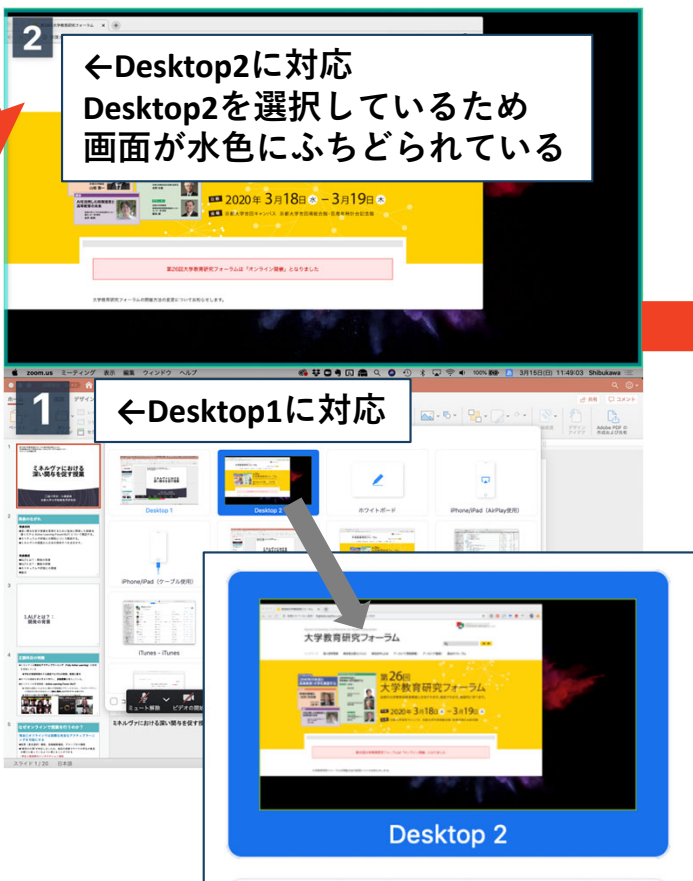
2

←Desktop2に対応
Desktop2を選択しているため
画面が水色にふちどられている

2020年 3月18日 水 – 3月19日 木

第26回大学教育研究フォーラムは「オンライン開催」となりました

zoom.us ミーティング 表示 編集 ウィンドウ ヘルプ

100% 3月15日(日) 11:49:03 Shibukawa

1

←Desktop1に対応

Desktop 1

Desktop 2

ホワイトボード

iPhone/iPad（AirPlay使用）

iPhone/iPad（ケーブル使用）

iTunes - iTunes

ミネルヴァにおける深い関与を促す授業

ミュート解除

ビデオの開始

スライド 1 / 20 日本語

大学教育研究フォーラム

第26回
大学教育研究フォーラム

2020年 3月18日 – 3月19日

Desktop 2